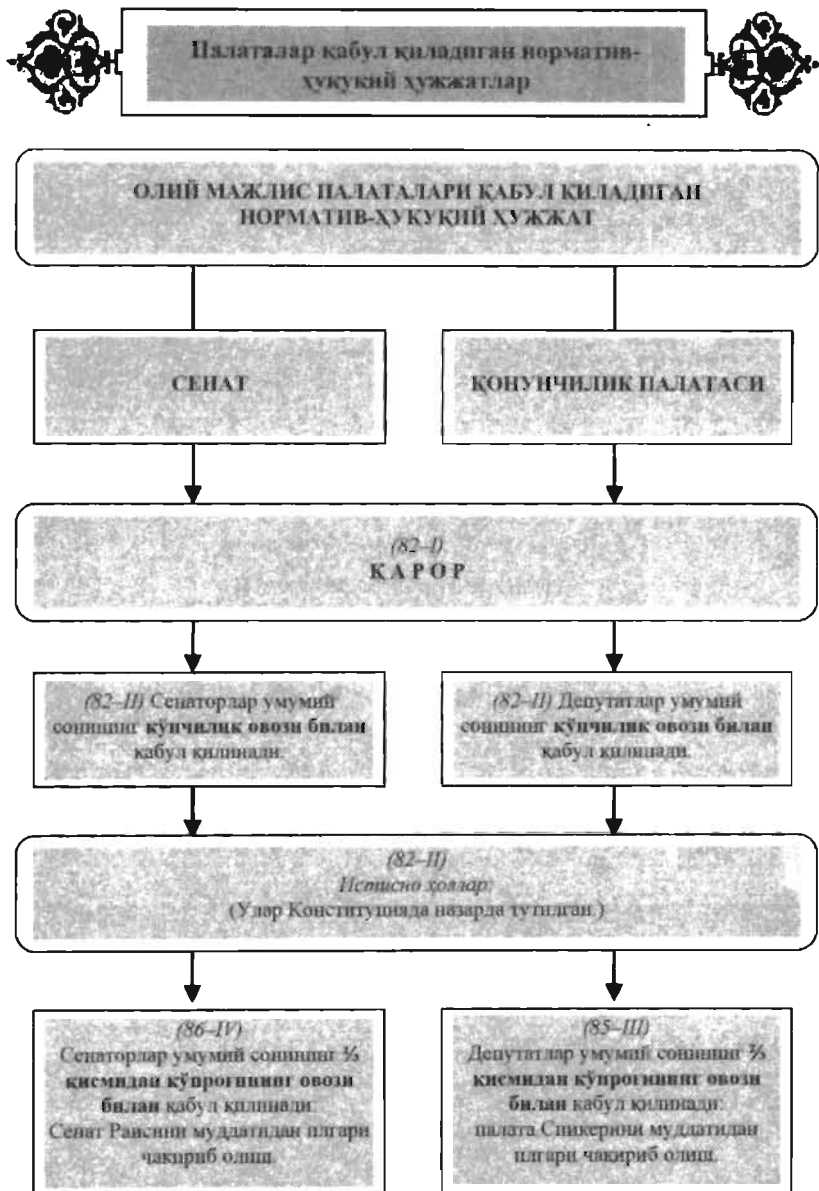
Палаталар қабул қиладиган норматив-ҳуқуқий ҳужжатлар

ОЛИЙ МАЖЛИС ПАЛАТАЛАРИ ҚАБУЛ ҚИЛАДИГАН НОРМАТИВ-ҲУҚУҚИЙ ҲУЖЖАТ

СЕНАТ

ҚОНУНЧИЛИК ПАЛАТАСИ

(82–I)
ҚАРОР

(82–II) Сенаторлар умумий сонининг кўпчилик овози билан қабул қилинади.

(82–II) Депутатлар умумий сонининг кўпчилик овози билан қабул қилинади.

(82–II)
Истисно ҳоллар:
(Улар Конституцияда назарда тутилган.)

(86–IV)
Сенаторлар умумий сонининг ⅔ қисмидан кўпроғининг овози билан қабул қилинади:
Сенат Раисини муддатидан илгари чақириб олиш.

(85–III)
Депутатлар умумий сонининг ⅔ қисмидан кўпроғининг овози билан қабул қилинади:
палата Спикерини муддатидан илгари чақириб олиш.